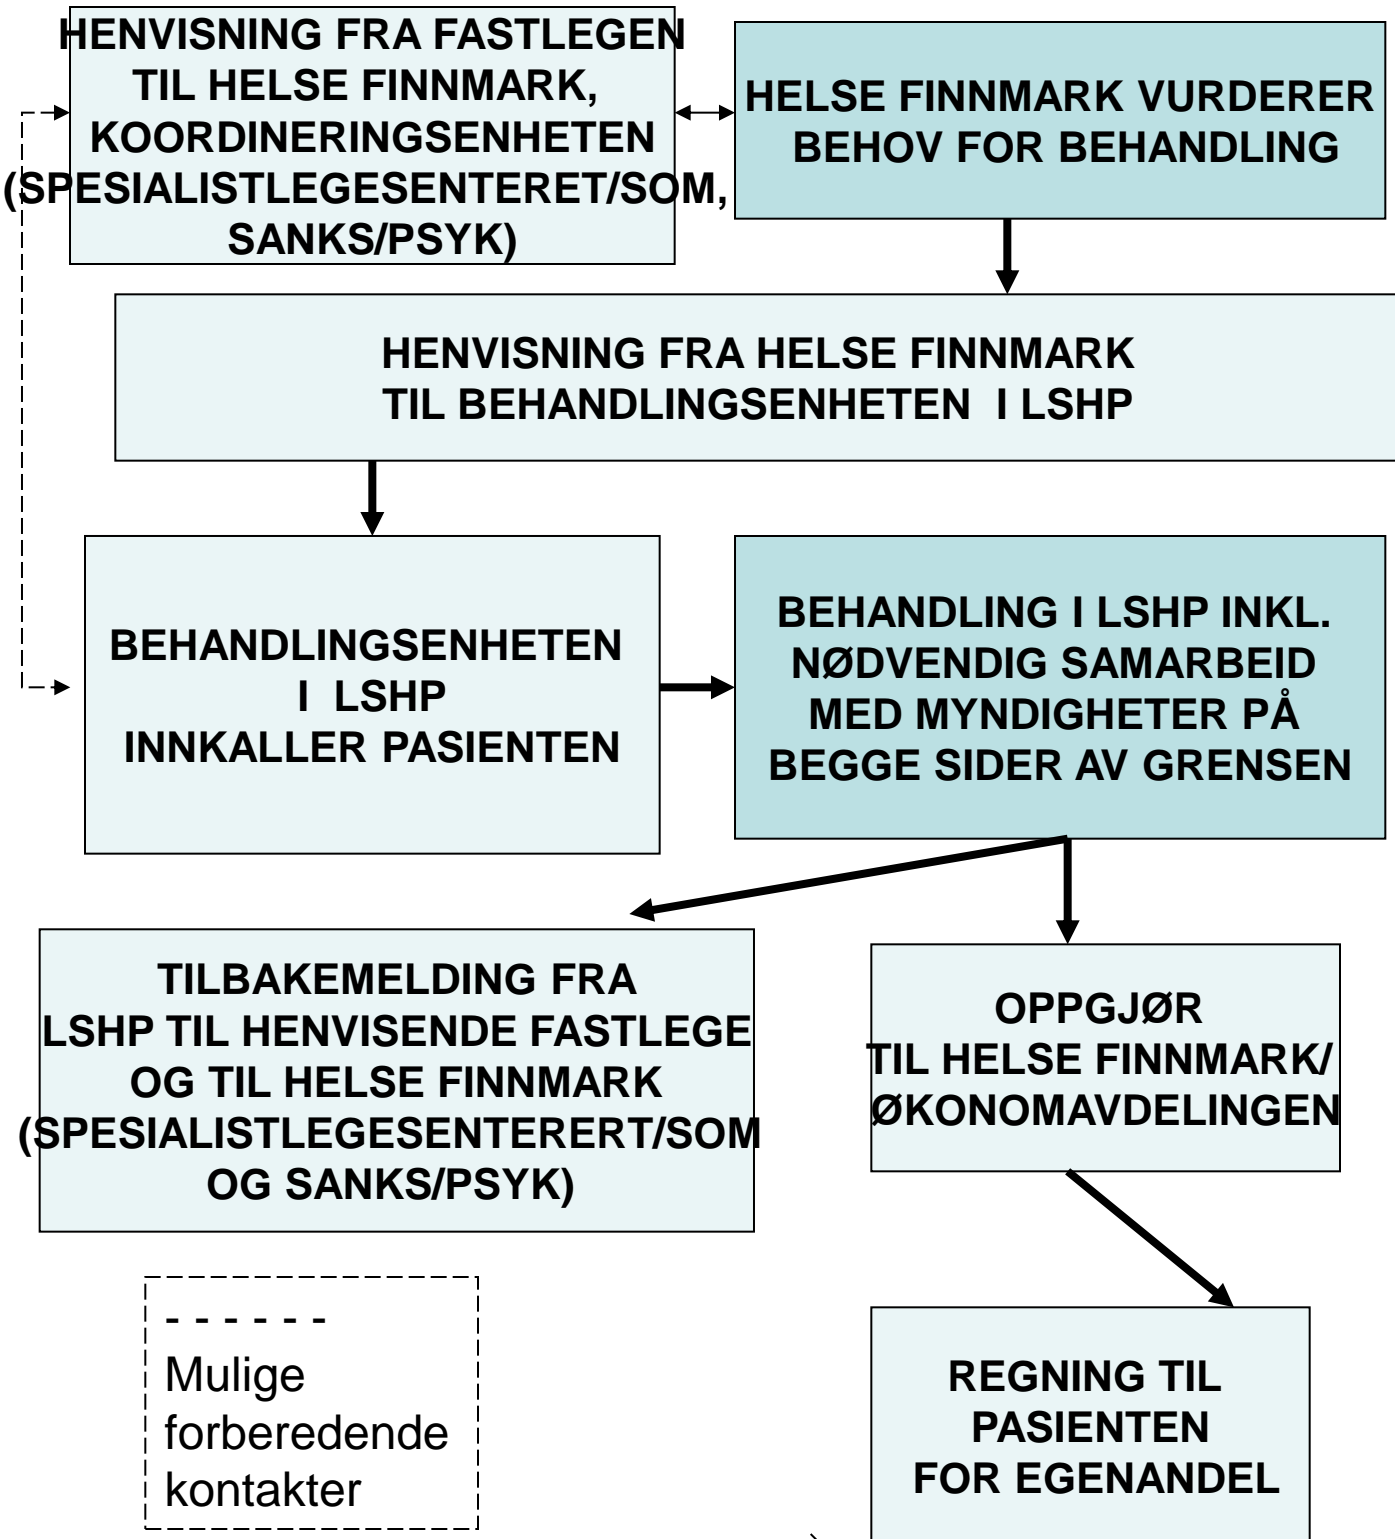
HENVISNING FRA FASTLEGEN TIL HELSE FINNMARK, KOORDINERINGSENHETEN (SPESIALISTLEGESENTERET/SOM, SANKS/PSYK)

HELSE FINNMARK VURDERER BEHOV FOR BEHANDLING

HENVISNING FRA HELSE FINNMARK TIL BEHANDLINGSENHETEN I LSHP

BEHANDLINGSENHETEN I LSHP INNKALLER PASIENTEN

BEHANDLING I LSHP INKL. NØDVENDIG SAMARBEID MED MYNDIGHETER PÅ BEGGE SIDER AV GRENSEN

TILBAKEMELDING FRA LSHP TIL HENVISENDE FASTLEGE OG TIL HELSE FINNMARK (SPESIALISTLEGESENTERERT/SOM OG SANKS/PSYK)

OPPGJØR TIL HELSE FINNMARK/ ØKONOMAVDELINGEN

- - - - - -
Mulige forberedende kontakter

REGNING TIL PASIENTEN FOR EGENANDEL